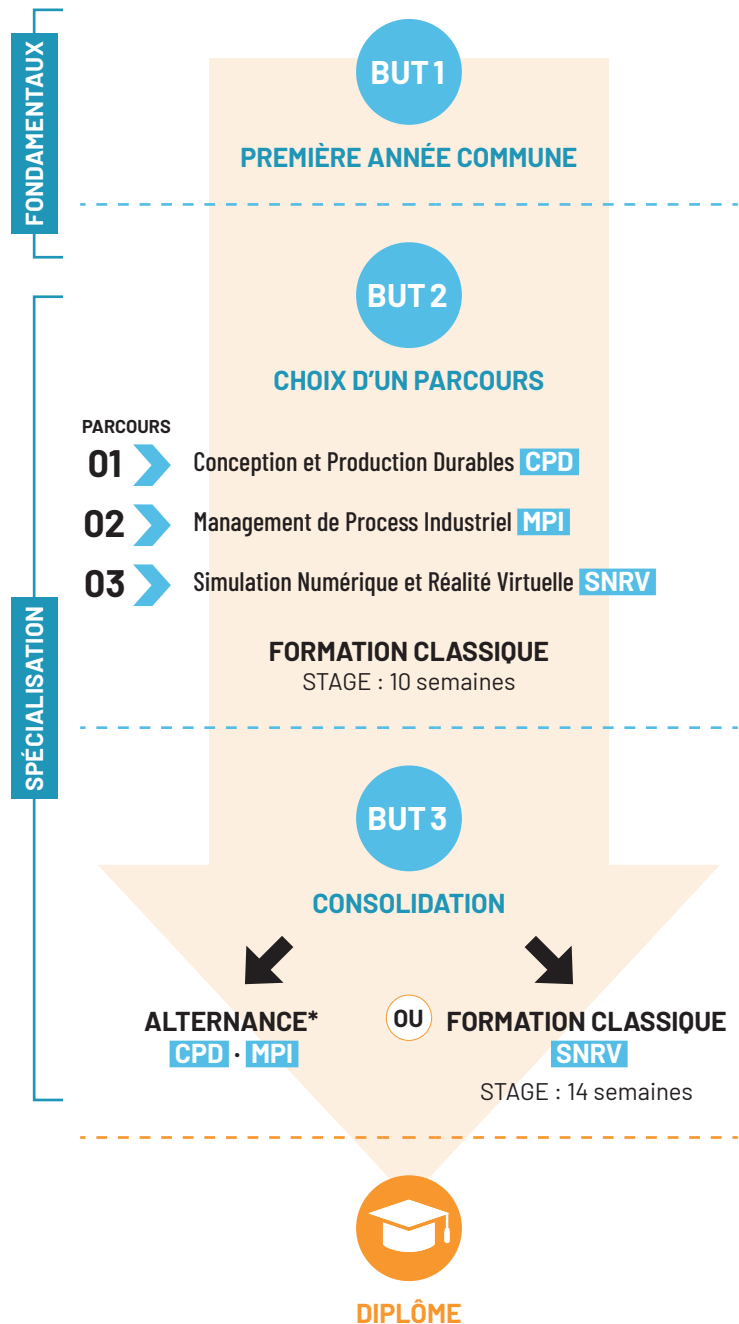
FONDAMENTAUX

BUT 1

PREMIÈRE ANNÉE COMMUNE

SPÉCIALISATION

BUT 2

CHOIX D'UN PARCOURS

PARCOURS

01 Conception et Production Durables CPD

02 Management de Process Industriel MPI

03 Simulation Numérique et Réalité Virtuelle SNRV

FORMATION CLASSIQUE
STAGE : 10 semaines

BUT 3

CONSOLIDATION

ALTERNANCE*
CPD · MPI

OU

FORMATION CLASSIQUE
SNRV
STAGE : 14 semaines

DIPLÔME